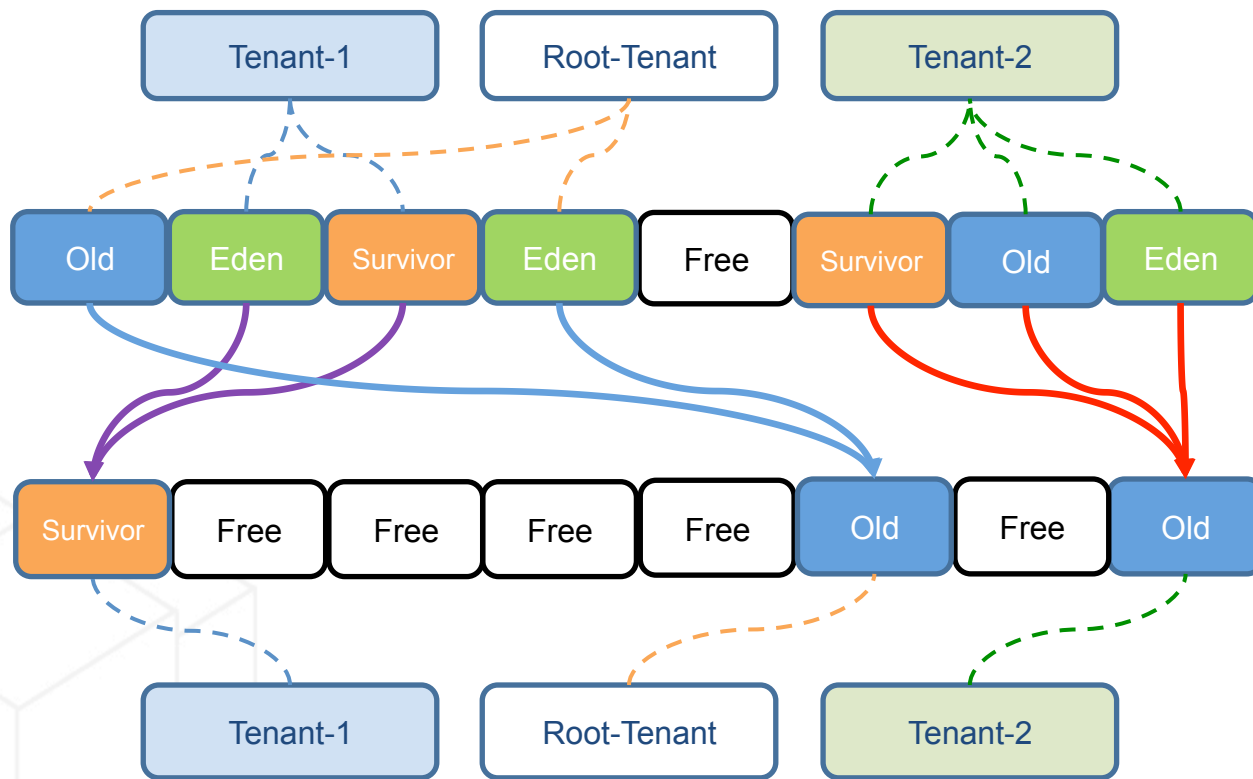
Tenant-1

Root-Tenant

Tenant-2

| Old | Eden | Survivor | Eden | Free | Survivor | Old | Eden |
|---|---|---|---|---|---|---|---|

| Survivor | Free | Free | Free | Free | Old | Free | Old |
|---|---|---|---|---|---|---|---|

Tenant-1

Root-Tenant

Tenant-2